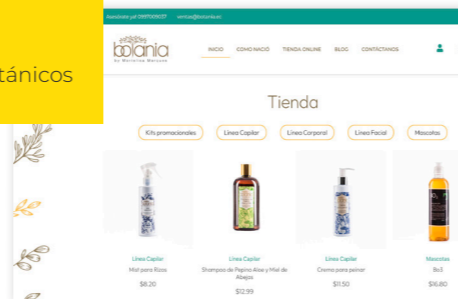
tánicos

Asesórate por 0987069077 ventas@botania.ec

botania
by Marcelina Mercado

INICIO COMO NACIÓ TIENDA ONLINE BLOG CONTÁCTANOS

Tienda

Kits promocionales
Línea Capilar
Línea Corporal
Línea Facial
Mascotas

Línea Capilar
Miel para Rizos
$8.20

Línea Capilar
Shampoo de Pepino Aloe y Miel de Abejas
$12.99

Línea Capilar
Crema para peinar
$11.50

Mascotas
Bo3
$16.80